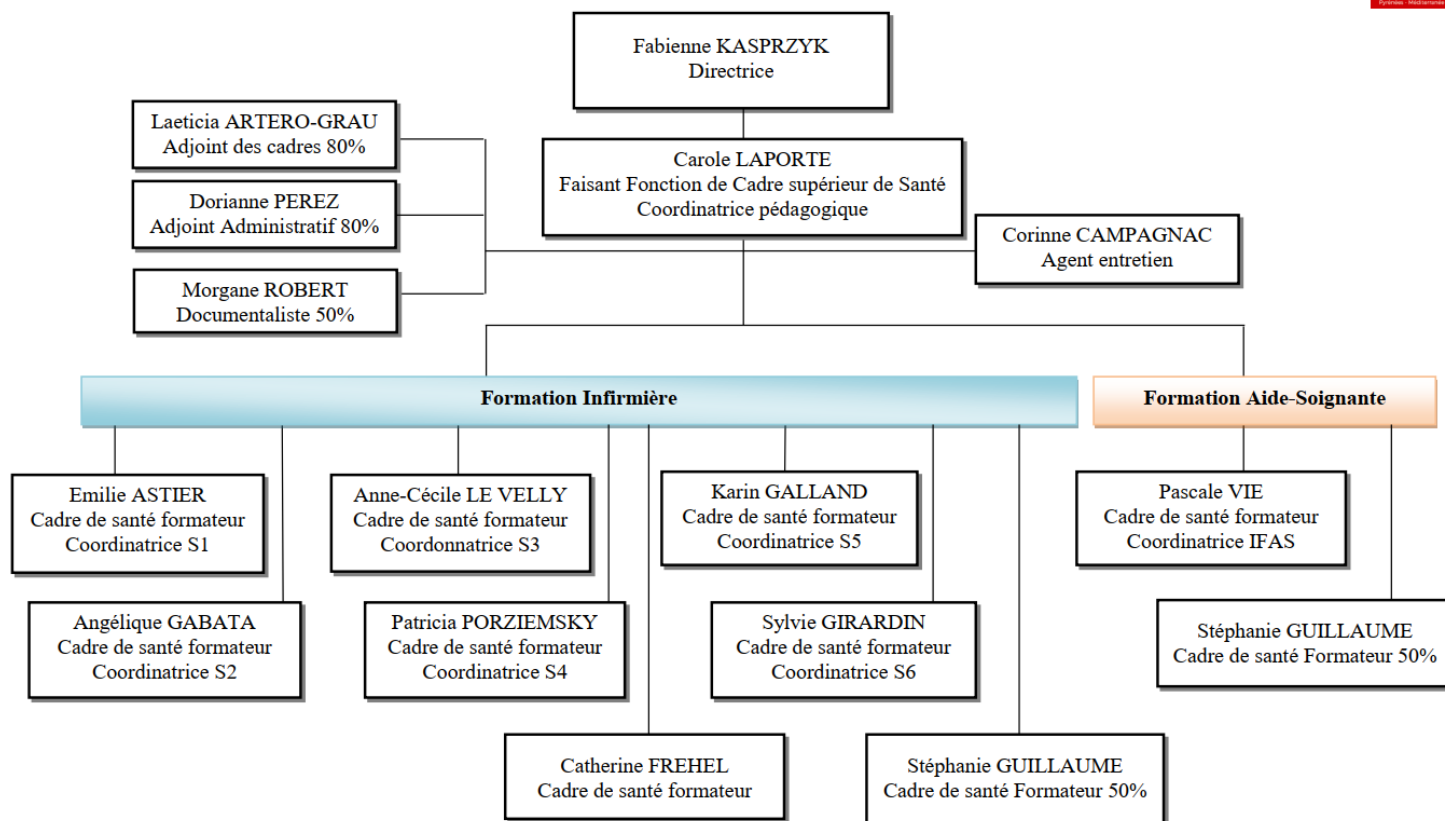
Pyrénées - Méditerranée

Fabienne KASPRZYK
Directrice

Laeticia ARTERO-GRAU
Adjoint des cadres 80%

Dorianne PEREZ
Adjoint Administratif 80%

Morgane ROBERT
Documentaliste 50%

Carole LAPORTE
Faisant Fonction de Cadre supérieur de Santé
Coordinatrice pédagogique

Corinne CAMPAGNAC
Agent entretien

Formation Infirmière

Formation Aide-Soignante

Emilie ASTIER
Cadre de santé formateur
Coordinatrice S1

Angélique GABATA
Cadre de santé formateur
Coordinatrice S2

Anne-Cécile LE VELLY
Cadre de santé formateur
Coordonnatrice S3

Patricia PORZIEMSKY
Cadre de santé formateur
Coordinatrice S4

Karin GALLAND
Cadre de santé formateur
Coordinatrice S5

Sylvie GIRARDIN
Cadre de santé formateur
Coordinatrice S6

Catherine FREHEL
Cadre de santé formateur

Stéphanie GUILLAUME
Cadre de santé Formateur 50%

Pascale VIE
Cadre de santé formateur
Coordinatrice IFAS

Stéphanie GUILLAUME
Cadre de santé Formateur 50%